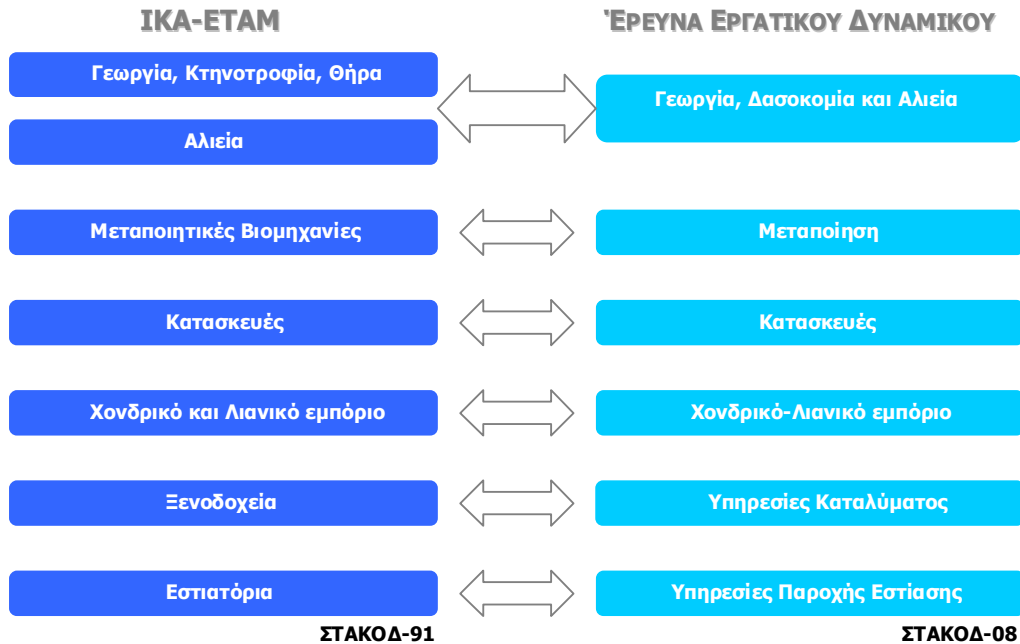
ΙΚΑ-ΕΤΑΜ

Έρευνα Εργατικού Δυναμικού

Γεωργία, Κτηνοτροφία, Θήρα

Αλιεία

Γεωργία, Δασοκομία και Αλιεία

Μεταποιητικές Βιομηχανίες

Μεταποίηση

Κατασκευές

Κατασκευές

Χονδρικό και Λιανικό εμπόριο

Χονδρικό-Λιανικό εμπόριο

Ξενοδοχεία

Υπηρεσίες Καταλύματος

Εστιατόρια

Υπηρεσίες Παροχής Εστίασης

ΣΤΑΚΟΔ-91

ΣΤΑΚΟΔ-08